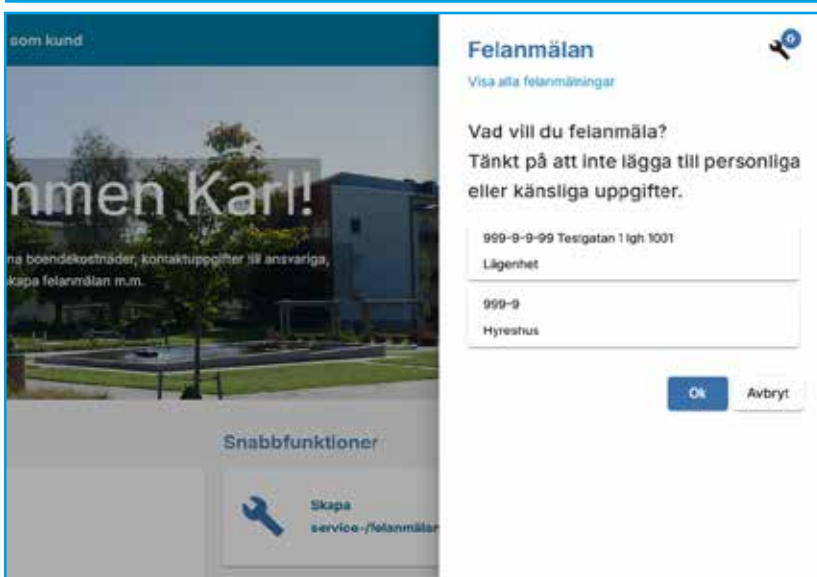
som kund

mmen Karl!

na boendekostnader, kontaktuppgifter till ansvariga, kapa felanmälan m.m.

Snabbfunktioner

Skapa service-/felanmälar

Felanmälan

0

Visa alla felanmälningar

Vad vill du felanmäla?
Tänkt på att inte lägga till personliga eller känsliga uppgifter.

999-9-9-99 Testgatan 1 lgh 1001
Lägenhet

999-9
Hyreshus

Ok

Avbryt